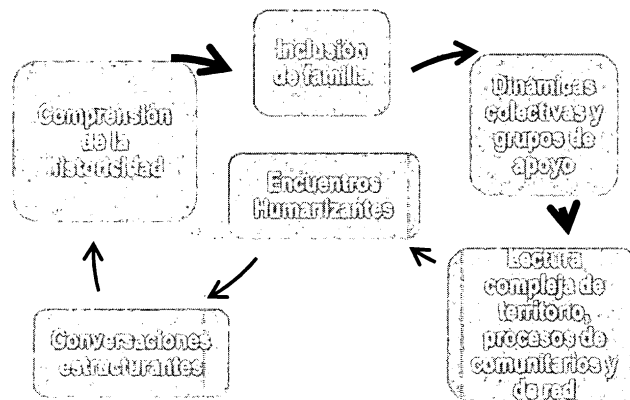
Inclusión de familia

Dinámicas colectivas y grupos de apoyo

Lectura compleja de territorio, procesos de comunitarios y de red

Encuentros Humanizantes

Conversaciones estructurantes

Comprensión de la historicidad